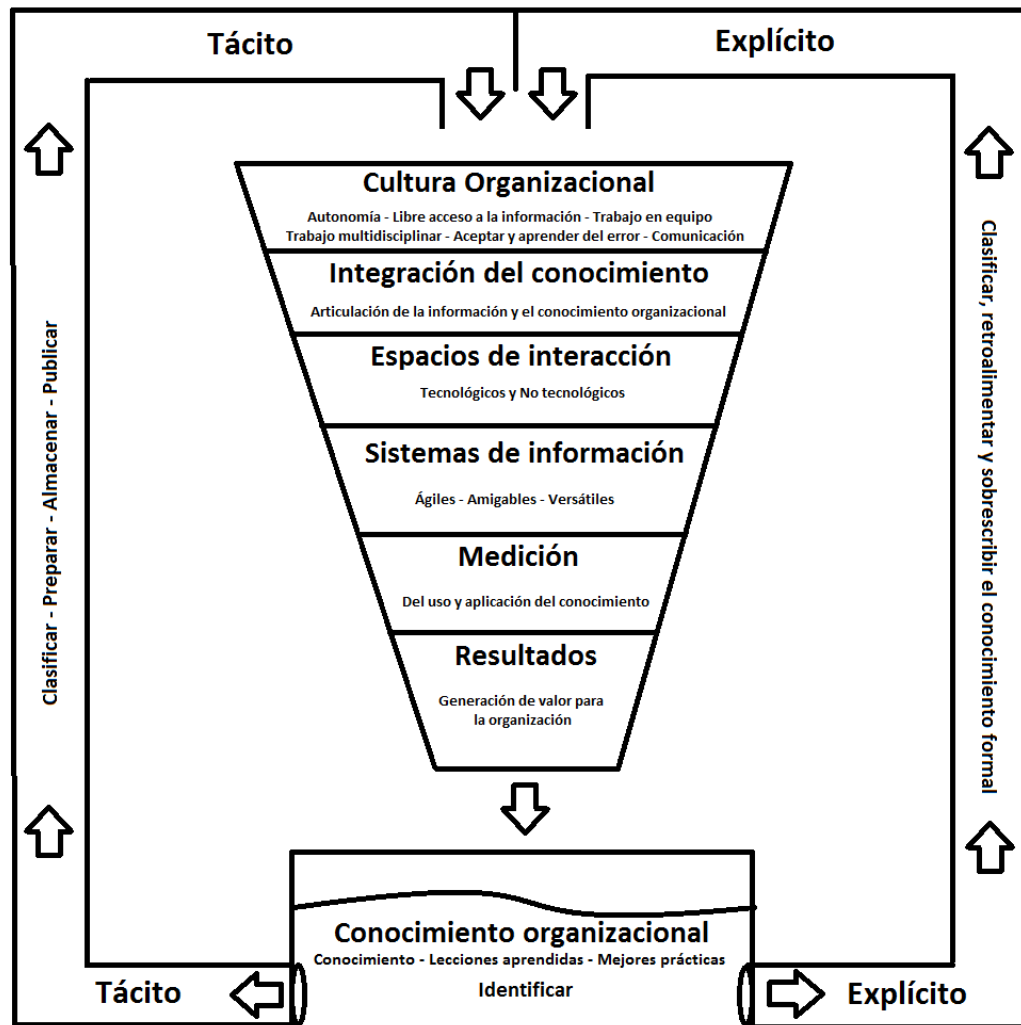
Tácito

Explícito

Clasificar - Preparar - Almacenar - Publicar

Clasificar, retroalimentar y sobrescribir el conocimiento formal

Cultura Organizacional
Autonomía - Libre acceso a la información - Trabajo en equipo
Trabajo multidisciplinar - Aceptar y aprender del error - Comunicación

Integración del conocimiento
Articulación de la información y el conocimiento organizacional

Espacios de interacción
Tecnológicos y No tecnológicos

Sistemas de información
Ágiles - Amigables - Versátiles

Medición
Del uso y aplicación del conocimiento

Resultados
Generación de valor para la organización

Conocimiento organizacional
Conocimiento - Lecciones aprendidas - Mejores prácticas
Identificar

Tácito

Explícito